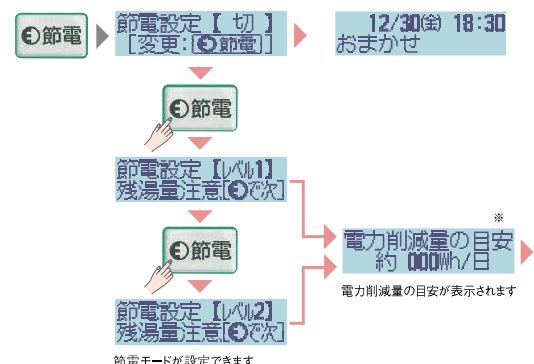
節電

節電設定【 切 】
[変更:節電]

12/30(金) 18:30
おまかせ

節電

節電設定【レベル1】
残湯量注意[で次]

節電

節電設定【レベル2】
残湯量注意[で次]

節電モードが設定できます

※
電力削減量の目安
約 000Wh/日

電力削減量の目安が表示されます